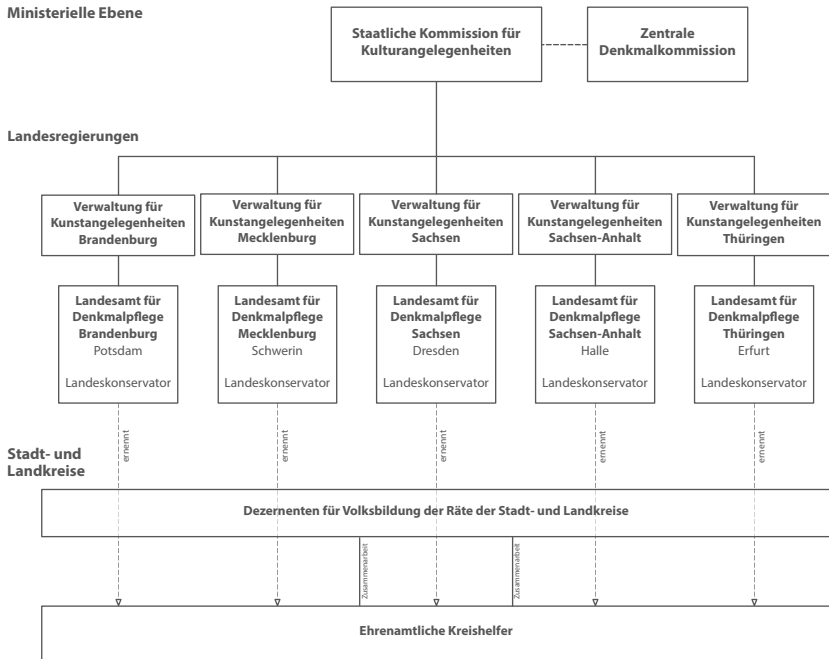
Ministerielle Ebene

Staatliche Kommission für Kulturangelegenheiten

Zentrale Denkmalkommission

Landesregierungen

Verwaltung für Kunstangelegenheiten Brandenburg

Verwaltung für Kunstangelegenheiten Mecklenburg

Verwaltung für Kunstangelegenheiten Sachsen

Verwaltung für Kunstangelegenheiten Sachsen-Anhalt

Verwaltung für Kunstangelegenheiten Thüringen

Landesamt für Denkmalpflege Brandenburg
Potsdam

Landeskonservator

Landesamt für Denkmalpflege Mecklenburg
Schwerin

Landeskonservator

Landesamt für Denkmalpflege Sachsen
Dresden

Landeskonservator

Landesamt für Denkmalpflege Sachsen-Anhalt
Halle

Landeskonservator

Landesamt für Denkmalpflege Thüringen
Erfurt

Landeskonservator

ernennt

ernennt

ernennt

ernennt

ernennt

Stadt- und Landkreise

Dezernenten für Volksbildung der Räte der Stadt- und Landkreise

Zusammenarbeit

Zusammenarbeit

Ehrenamtliche Kreishelfer